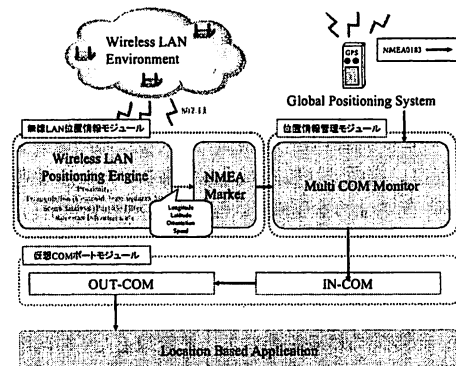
Wireless LAN Environment

802.11

GPS

NMEA0183

Global Positioning System

無線LAN位置情報モジュール

位置情報管理モジュール

Wireless LAN Positioning Engine

Proximity
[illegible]
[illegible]
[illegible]

NMEA Marker

Longitude
Latitude
Direction
Speed

Multi COM Monitor

仮想COMポートモジュール

OUT-COM

IN-COM

Location Based Application